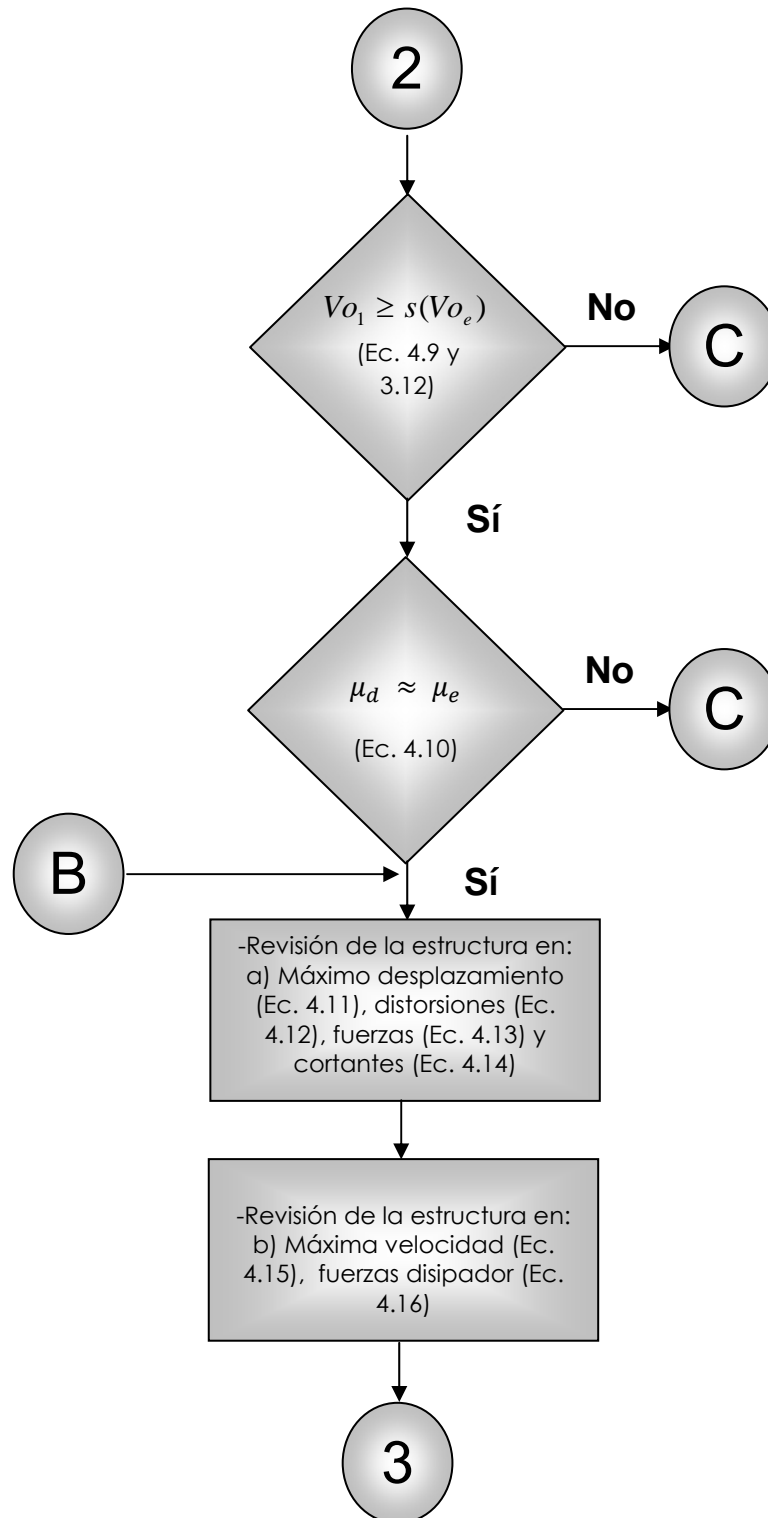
2

$Vo_1 \geq s(Vo_e)$

(Ec. 4.9 y 3.12)

No

C

Sí

$\mu_d \approx \mu_e$

(Ec. 4.10)

No

C

B

Sí

-Revisión de la estructura en: a) Máximo desplazamiento (Ec. 4.11), distorsiones (Ec. 4.12), fuerzas (Ec. 4.13) y cortantes (Ec. 4.14)

-Revisión de la estructura en: b) Máxima velocidad (Ec. 4.15), fuerzas disipador (Ec. 4.16)

3